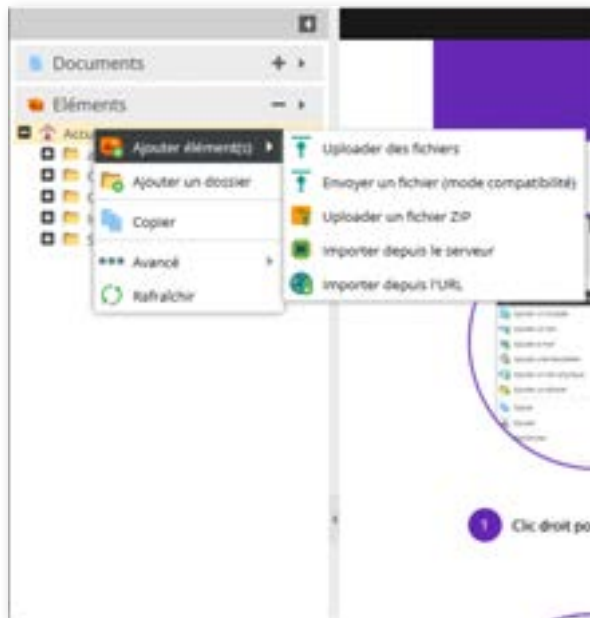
Documents

Eléments

Accu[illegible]

Ajouter élément(s)

Ajouter un dossier

Copier

Avancé

Rafraîchir

Uploader des fichiers

Envoyer un fichier (mode compatibilité)

Uploader un fichier ZIP

Importer depuis le serveur

Importer depuis l'URL

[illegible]

1

Clic droit po